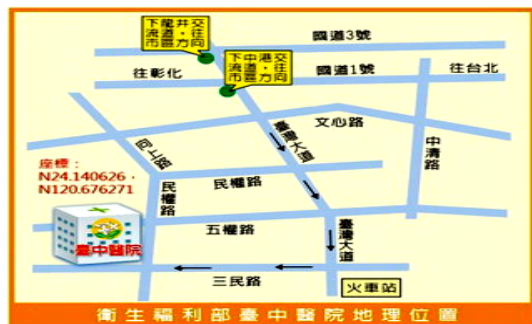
下龍井交流道，往市區方向

國道3號

下中港交流道，往市區方向

往彰化

國道1號

往台北

文心路

向上路

臺灣大道

中清路

座標：
N24.140626，
N120.676271

民權路

民權路

五權路

臺灣大道

臺中醫院

三民路

火車站

衛生福利部臺中醫院地理位置